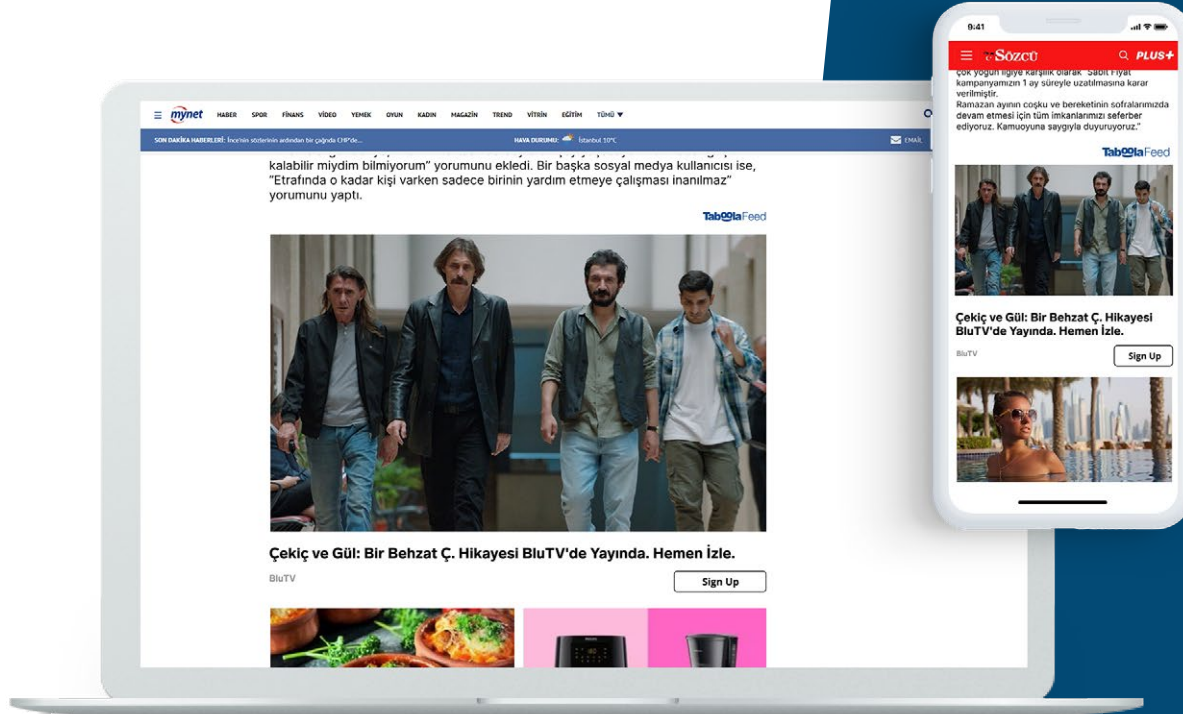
mynet HABER SPOR FİNANS VİDEO YEMEK OYUN KADIN MAGAZİN TREND VİTRİN EĞİTİM TÜMÜ

SON DAKİKA HABERLERİ: İnce'nin sözlerinin ardından bir çağrıda CHP'de... HAVA DURUMU: İstanbul 10°C EMAIL

kalabilir miydim bilmiyorum" yorumunu ekledi. Bir başka sosyal medya kullanıcısı ise, "Etrafında o kadar kişi varken sadece birinin yardım etmeye çalışması inanılmaz" yorumunu yaptı.

TaboolaFeed

Çekiç ve Gül: Bir Behzat Ç. Hikayesi BluTV'de Yayında. Hemen İzle.

BluTV

Sign Up

9:41

Sözcü PLUS+

çok yoğun ilgiye karşılık olarak "Sabit Fiyat kampanyamızın 1 ay süreyle uzatılmasına karar verilmiştir.
Ramazan ayının coşku ve bereketinin sofralarımızda devam etmesi için tüm imkanlarımızı seferber ediyoruz. Kamuoyuna saygıyla duyuruyoruz."

TaboolaFeed

Çekiç ve Gül: Bir Behzat Ç. Hikayesi BluTV'de Yayında. Hemen İzle.

BluTV

Sign Up